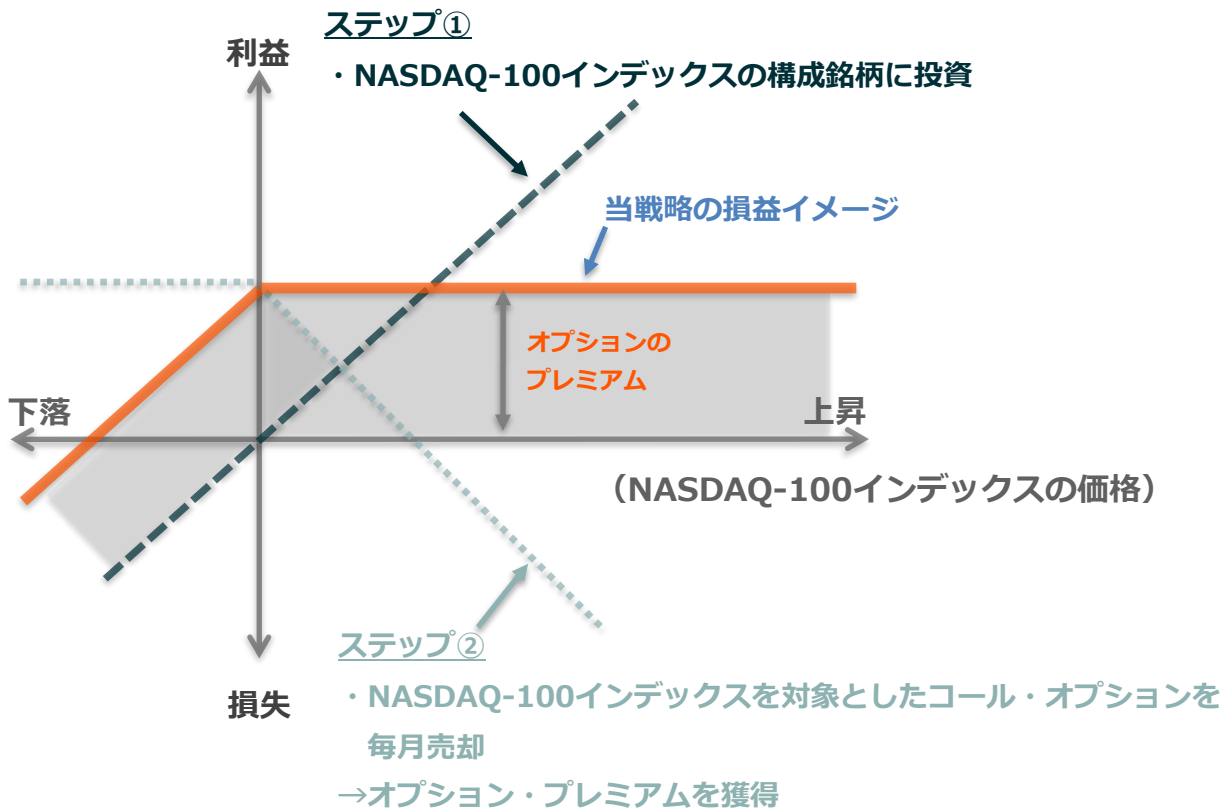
ステップ①

利益

・NASDAQ-100インデックスの構成銘柄に投資

当戦略の損益イメージ

オプションのプレミアム

下落

上昇

（NASDAQ-100インデックスの価格）

ステップ②

損失

・NASDAQ-100インデックスを対象としたコール・オプションを毎月売却
→オプション・プレミアムを獲得